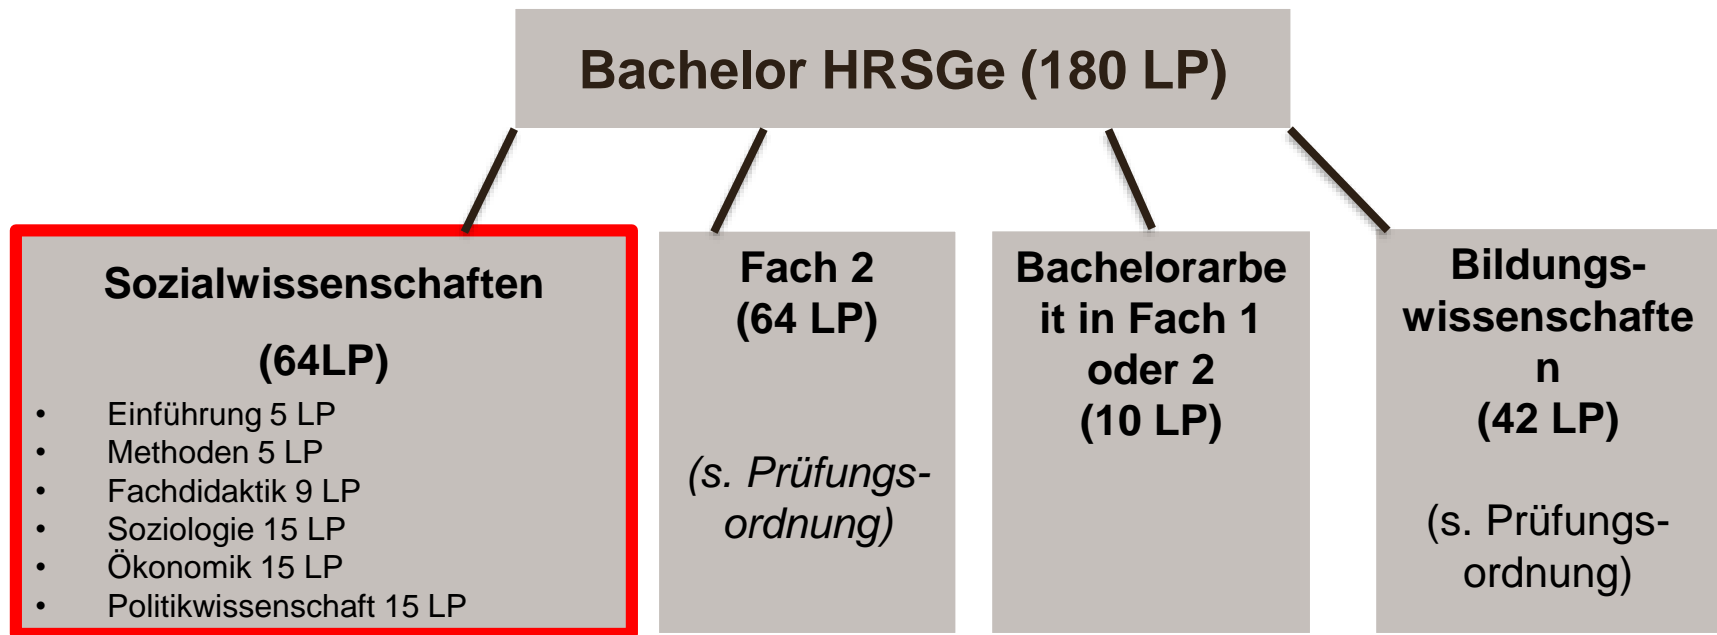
Bachelor HRSGe (180 LP)

Sozialwissenschaften

(64LP)

- Einführung 5 LP
- Methoden 5 LP
- Fachdidaktik 9 LP
- Soziologie 15 LP
- Ökonomik 15 LP
- Politikwissenschaft 15 LP

Fach 2
(64 LP)

(s. Prüfungsordnung)

Bachelorarbeit in Fach 1 oder 2
(10 LP)

Bildungswissenschaften
(42 LP)

(s. Prüfungsordnung)